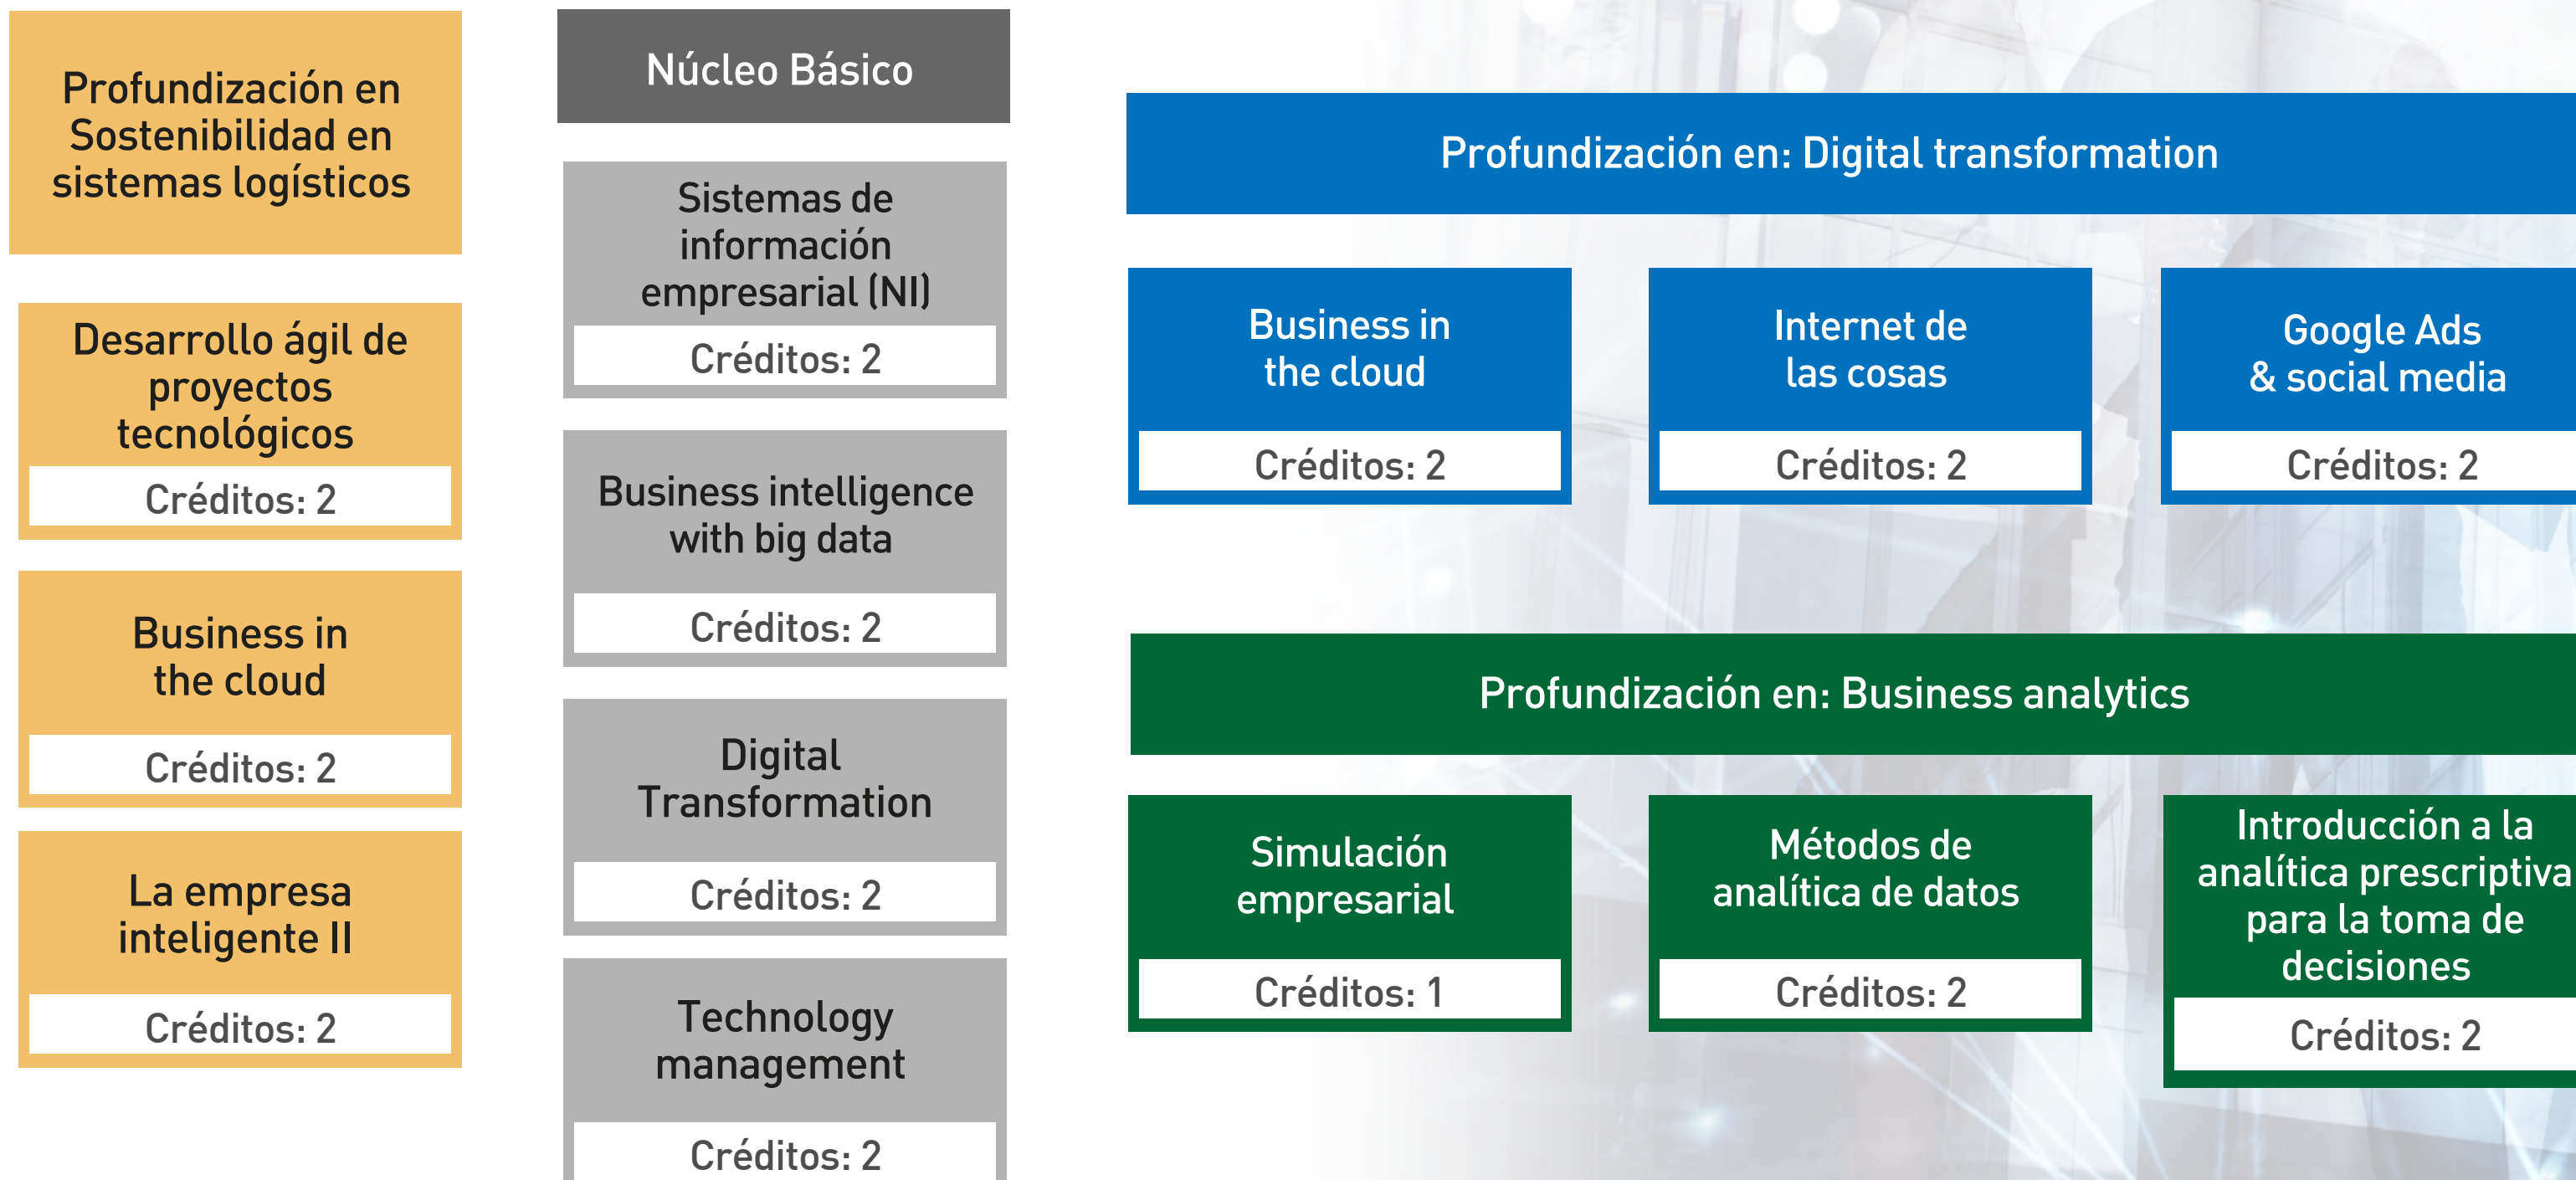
Profundización en Sostenibilidad en sistemas logísticos

Desarrollo ágil de proyectos tecnológicos
Créditos: 2

Business in the cloud
Créditos: 2

La empresa inteligente II
Créditos: 2

Núcleo Básico

Sistemas de información empresarial (NI)
Créditos: 2

Business intelligence with big data
Créditos: 2

Digital Transformation
Créditos: 2

Technology management
Créditos: 2

Profundización en: Digital transformation

Business in the cloud
Créditos: 2

Internet de las cosas
Créditos: 2

Google Ads & social media
Créditos: 2

Profundización en: Business analytics

Simulación empresarial
Créditos: 1

Métodos de analítica de datos
Créditos: 2

Introducción a la analítica prescriptiva para la toma de decisiones
Créditos: 2